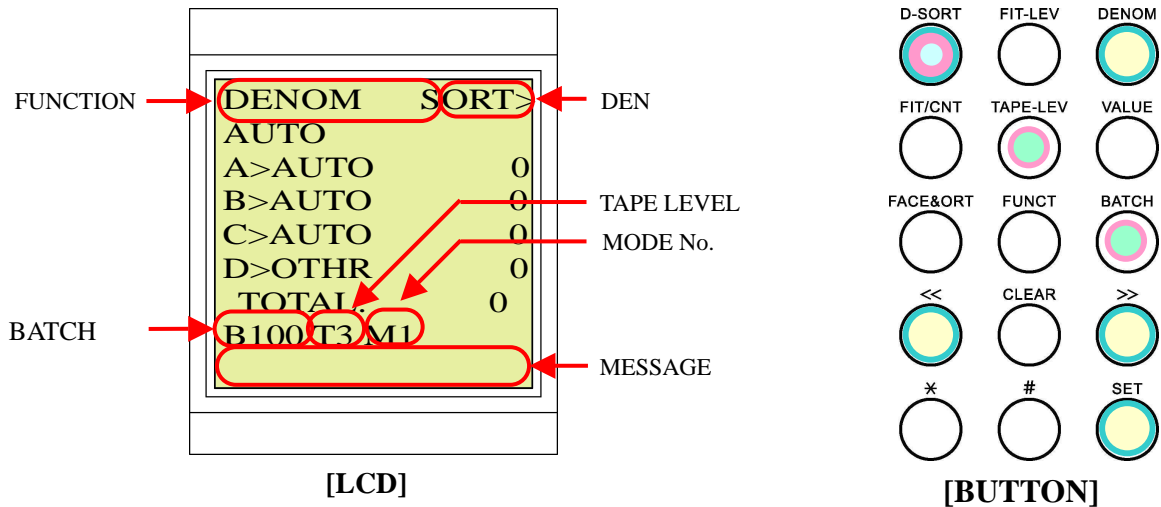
FUNCTION
DENOM SORT>
DEN
AUTO
A>AUTO 0
B>AUTO 0
TAPE LEVEL
C>AUTO 0
MODE No.
D>OTHR 0
TOTAL: 0
BATCH
B100 T3 M1
MESSAGE
[LCD]

D-SORT
FIT-LEV
DENOM
FIT/CNT
TAPE-LEV
VALUE
FACE&ORT
FUNCT
BATCH
<<
CLEAR
>>
*
#
SET
[BUTTON]